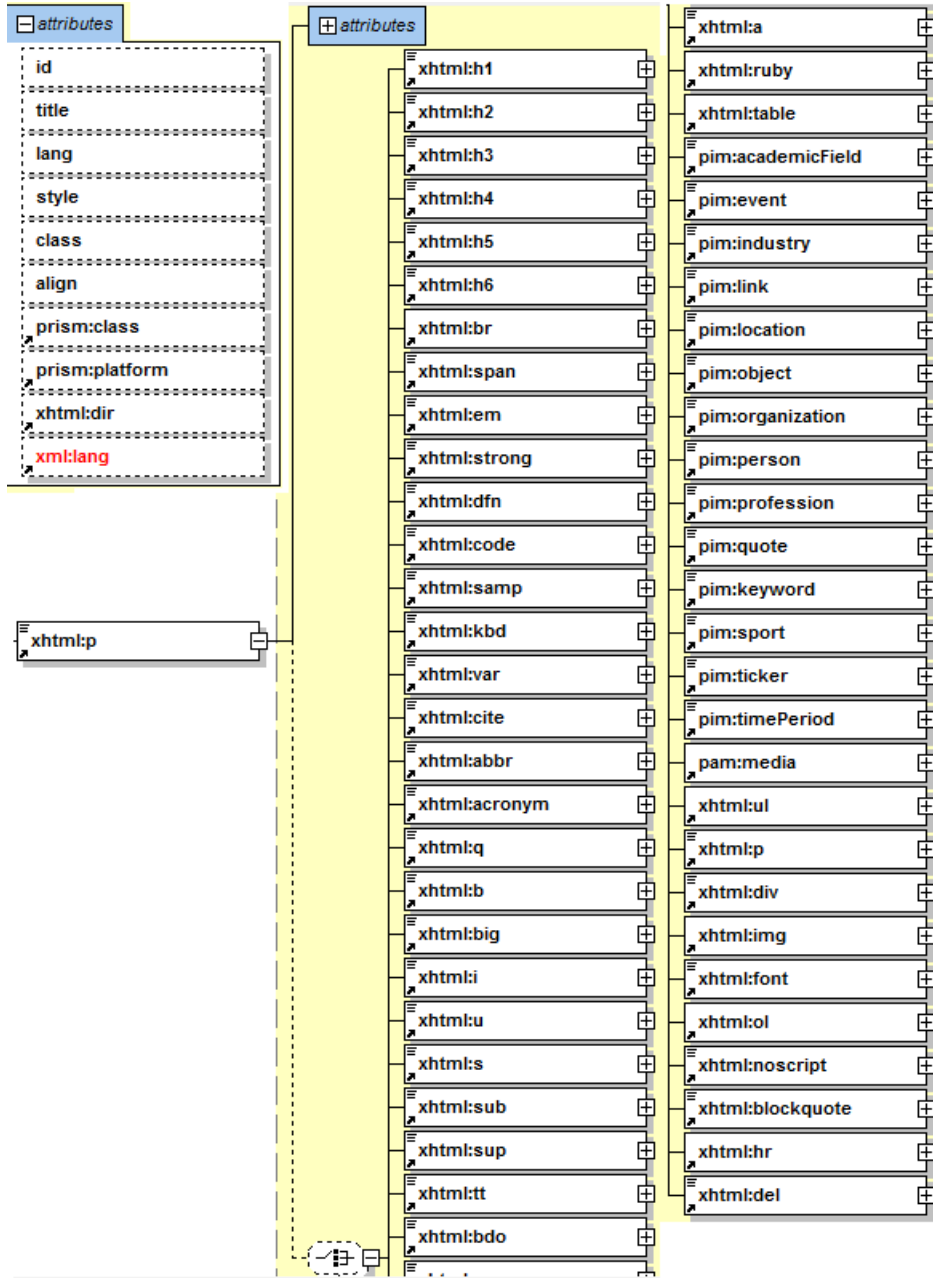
attributes

id

title

lang

style

class

align

prism:class

prism:platform

xhtml:dir

xml:lang

xhtml:p

attributes

xhtml:h1

xhtml:h2

xhtml:h3

xhtml:h4

xhtml:h5

xhtml:h6

xhtml:br

xhtml:span

xhtml:em

xhtml:strong

xhtml:dfn

xhtml:code

xhtml:samp

xhtml:kbd

xhtml:var

xhtml:cite

xhtml:abbr

xhtml:acronym

xhtml:q

xhtml:b

xhtml:big

xhtml:i

xhtml:u

xhtml:s

xhtml:sub

xhtml:sup

xhtml:tt

xhtml:bdo

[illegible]

xhtml:a

xhtml:ruby

xhtml:table

pim:academicField

pim:event

pim:industry

pim:link

pim:location

pim:object

pim:organization

pim:person

pim:profession

pim:quote

pim:keyword

pim:sport

pim:ticker

pim:timePeriod

pam:media

xhtml:ul

xhtml:p

xhtml:div

xhtml:img

xhtml:font

xhtml:ol

xhtml:noscript

xhtml:blockquote

xhtml:hr

xhtml:del